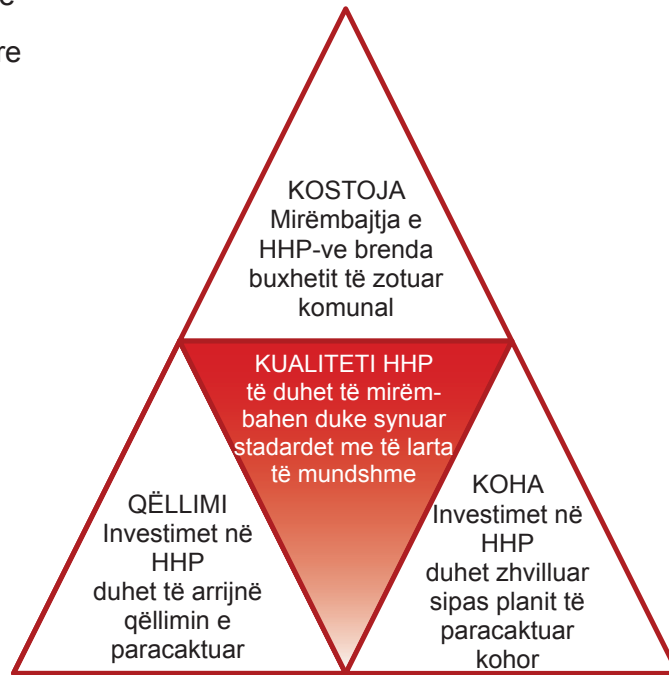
e

re

KOSTOJA
Mirëmbajtja e HHP-ve brenda buxhetit të zotuar komunal

KUALITETI HHP
të duhet të mirëmbahen duke synuar stadardet me të larta të mundshme

QËLLIMI
Investimet në HHP duhet të arrijnë qëllimin e paracaktuar

KOHA
Investimet në HHP duhet zhvilluar sipas planit të paracaktuar kohor